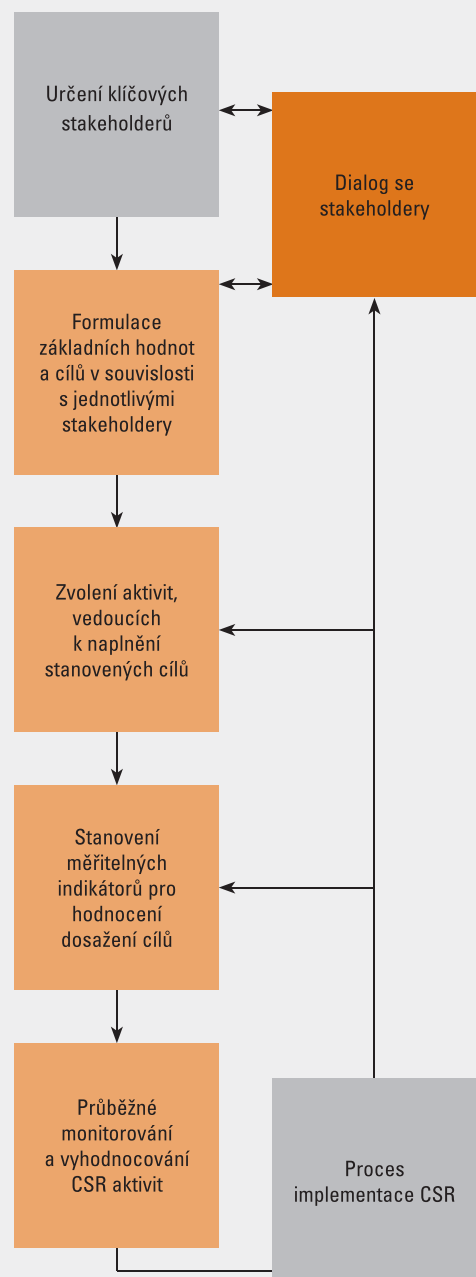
Určení klíčových stakeholderů

Dialog se stakeholdery

Formulace základních hodnot a cílů v souvislosti s jednotlivými stakeholdery

Zvolení aktivit, vedoucích k naplnění stanovených cílů

Stanovení měřitelných indikátorů pro hodnocení dosažení cílů

Průběžné monitorování a vyhodnocování CSR aktivit

Proces implementace CSR